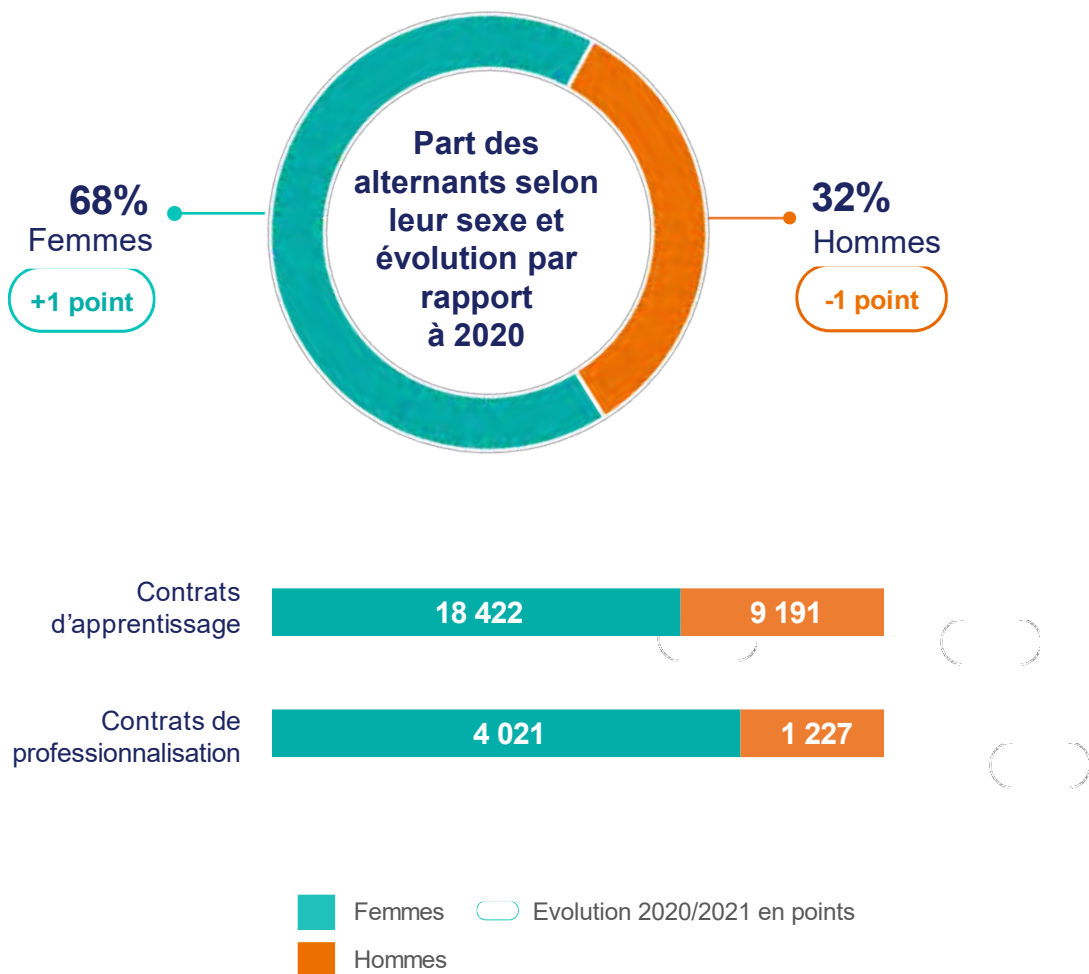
Part des alternants selon leur sexe et évolution par rapport à 2020

68%
Femmes
+1 point

32%
Hommes
-1 point

Contrats d'apprentissage 18 422 9 191

Contrats de professionnalisation 4 021 1 227

Femmes
Evolution 2020/2021 en points
Hommes